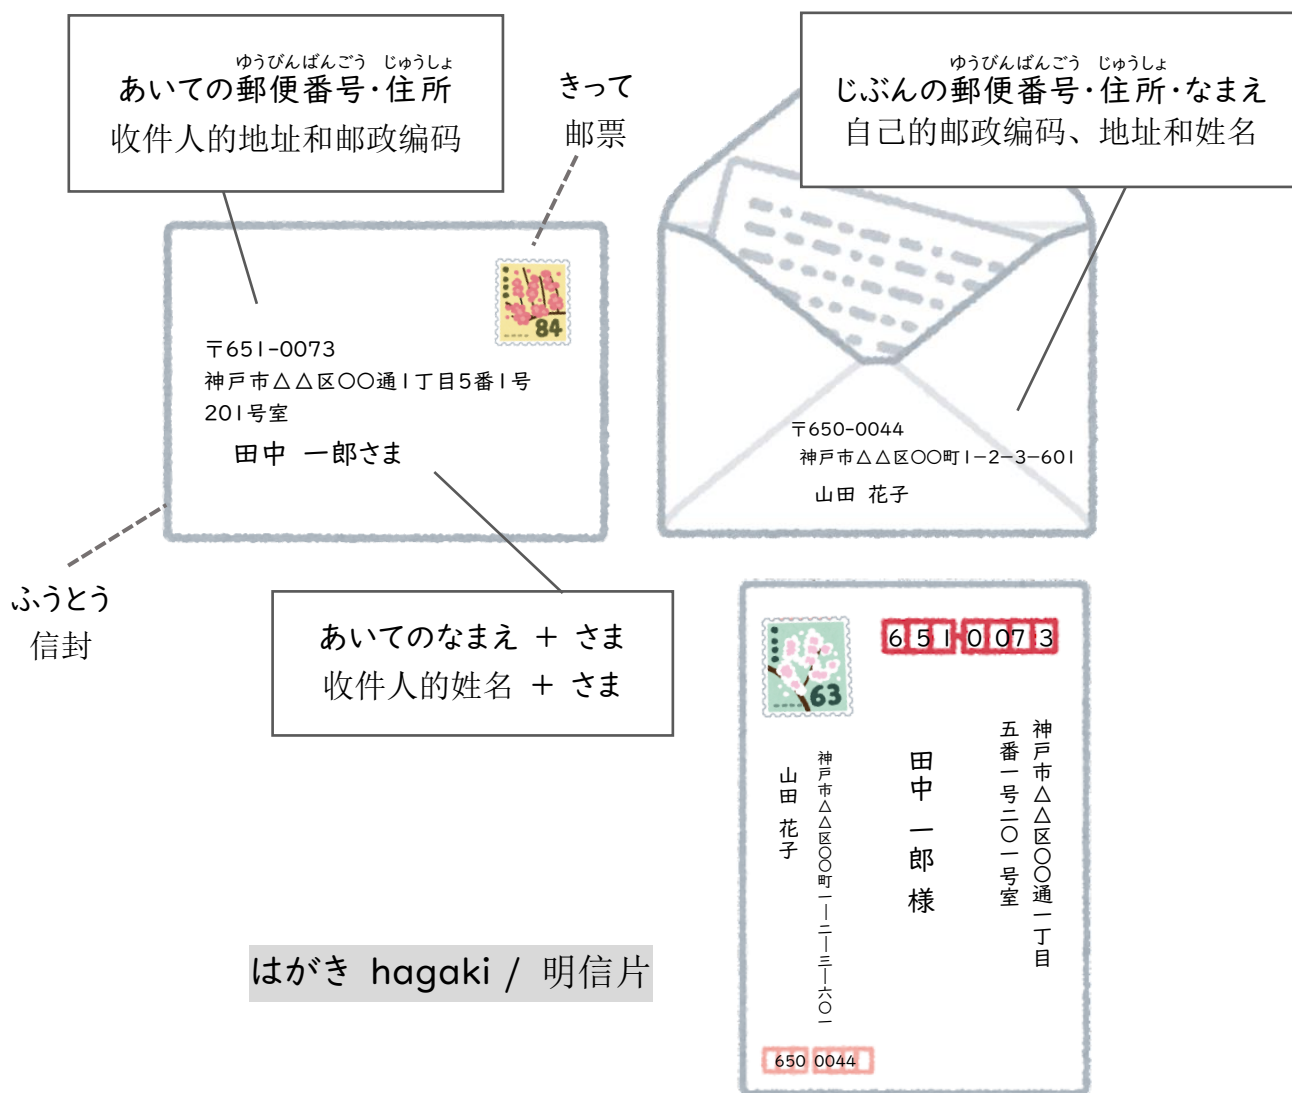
ゆうびんばんごう じゅうしょ
あいての郵便番号・住所
收件人的地址和邮政编码

きって
邮票

ゆうびんばんごう じゅうしょ
じぶんの郵便番号・住所・なまえ
自己的邮政编码、地址和姓名

84

〒651-0073
神戸市△△区〇〇通1丁目5番1号
201号室
田中 一郎さま

〒650-0044
神戸市△△区〇〇町1-2-3-601
山田 花子

ふうとう
信封

あいてのなまえ ＋ さま
收件人的姓名 ＋ さま

63

651 0073

神戸市△△区〇〇通一丁目
五番一号二〇一号室

田中 一郎 様

神戸市△△区〇〇町一―二―三―六〇一
山田 花子

650 0044

はがき hagaki / 明信片